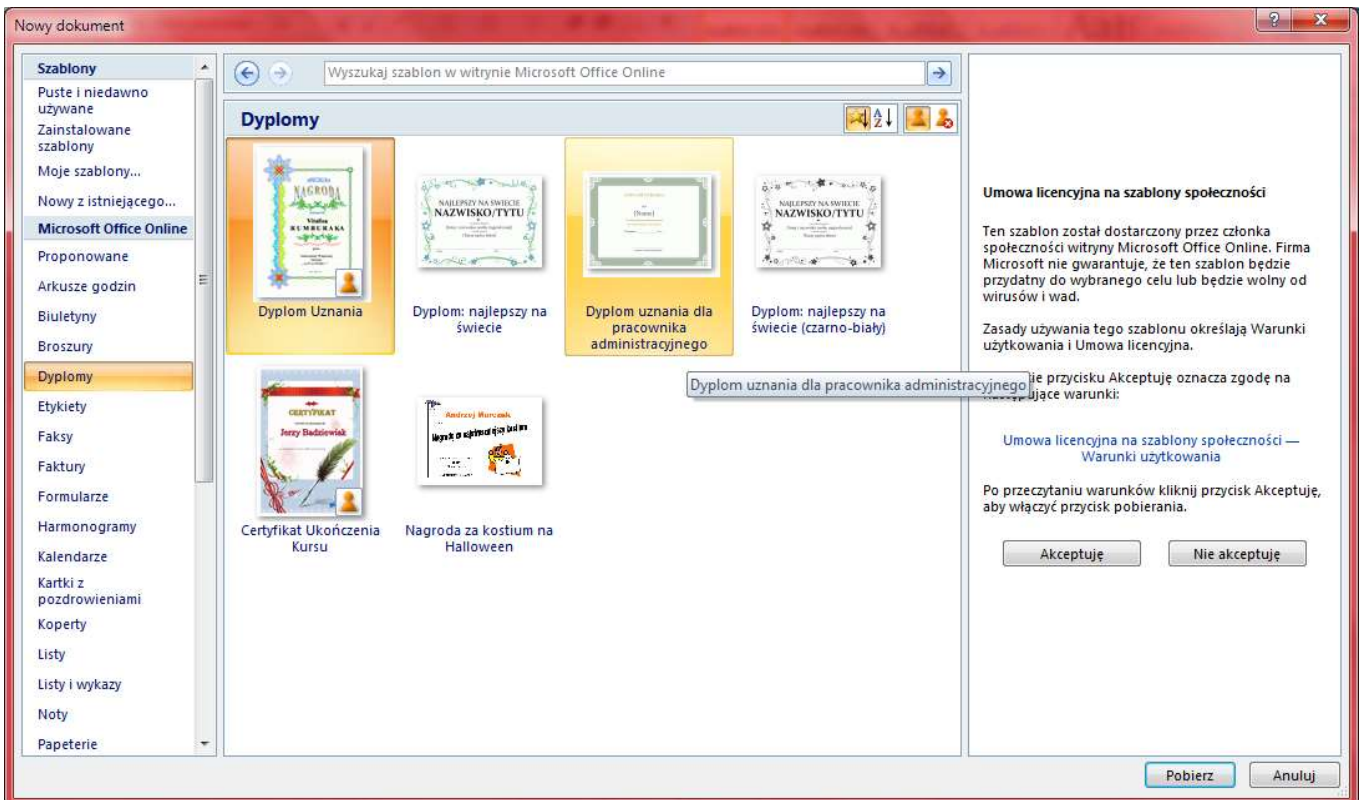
Nowy dokument

Szablony
Puste i niedawno używane
Zainstalowane szablony
Moje szablony...
Nowy z istniejącego...
Microsoft Office Online
Proponowane
Arkusze godzin
Biuletyny
Broszury
Dyplomy
Etykiety
Faksy
Faktury
Formularze
Harmonogramy
Kalendarze
Kartki z pozdrowieniami
Koperty
Listy
Listy i wykazy
Noty
Papeterie

Wyszukaj szablon w witrynie Microsoft Office Online

Dyplomy

NAGRODA
NAJLEPSZY NA ŚWIECIE NAZWISKO/TYTU
NAJLEPSZY NA ŚWIECIE NAZWISKO/TYTU

Dyplom Uznania
Dyplom: najlepszy na świecie
Dyplom uznania dla pracownika administracyjnego
Dyplom: najlepszy na świecie (czarno-biały)

CERTYFIKAT
Jerzy Badziewiak
Andrzej Murczak

Certyfikat Ukończenia Kursu
Nagroda za kostium na Halloween

Dyplom uznania dla pracownika administracyjnego

Umowa licencyjna na szablony społeczności

Ten szablon został dostarczony przez członka społeczności witryny Microsoft Office Online. Firma Microsoft nie gwarantuje, że ten szablon będzie przydatny do wybranego celu lub będzie wolny od wirusów i wad.

Zasady używania tego szablonu określają Warunki użytkowania i Umowa licencyjna.

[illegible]ie przycisku Akceptuję oznacza zgodę na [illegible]ujące warunki:

Umowa licencyjna na szablony społeczności — Warunki użytkowania

Po przeczytaniu warunków kliknij przycisk Akceptuję, aby włączyć przycisk pobierania.

Akceptuję
Nie akceptuję

Pobierz
Anuluj